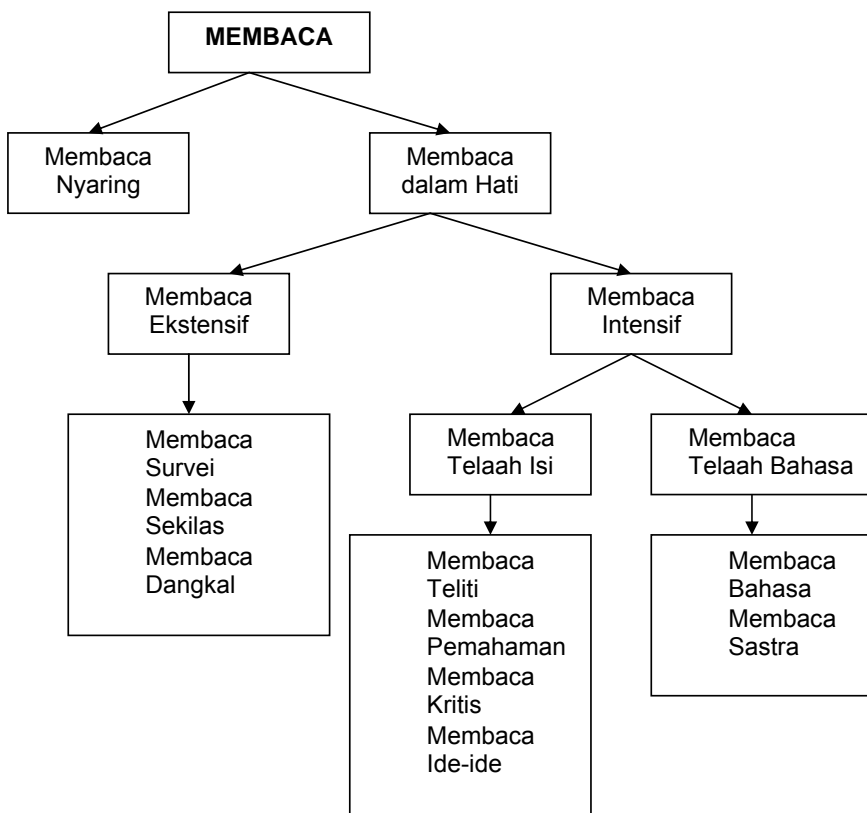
MEMBACA

Membaca Nyaring

Membaca dalam Hati

Membaca Ekstensif

Membaca Intensif

Membaca Survei
Membaca Sekilas
Membaca Dangkal

Membaca Telaah Isi

Membaca Telaah Bahasa

Membaca Teliti
Membaca Pemahaman
Membaca Kritis
Membaca Ide-ide

Membaca Bahasa
Membaca Sastra